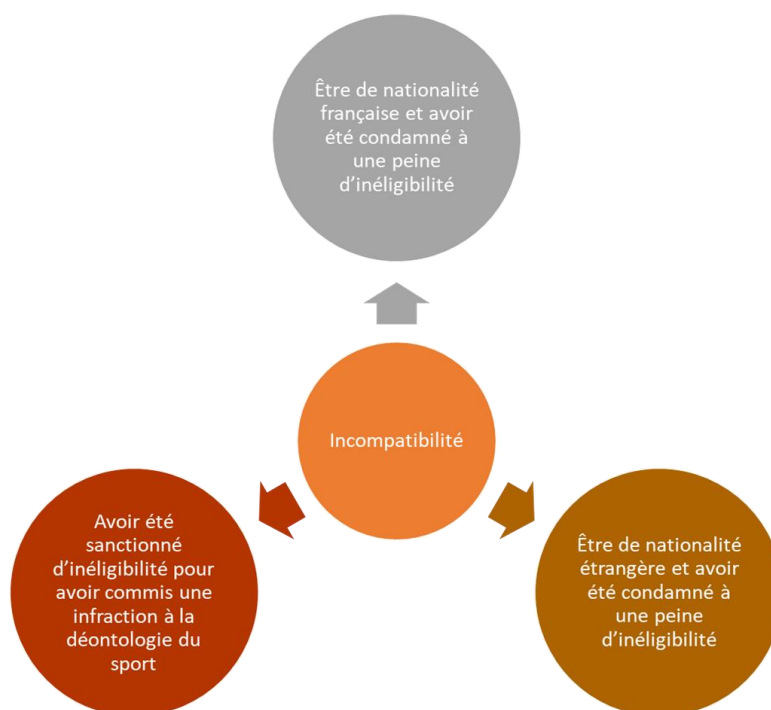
Être de nationalité française et avoir été condamné à une peine d'inéligibilité

Incompatibilité

Avoir été sanctionné d'inéligibilité pour avoir commis une infraction à la déontologie du sport

Être de nationalité étrangère et avoir été condamné à une peine d'inéligibilité